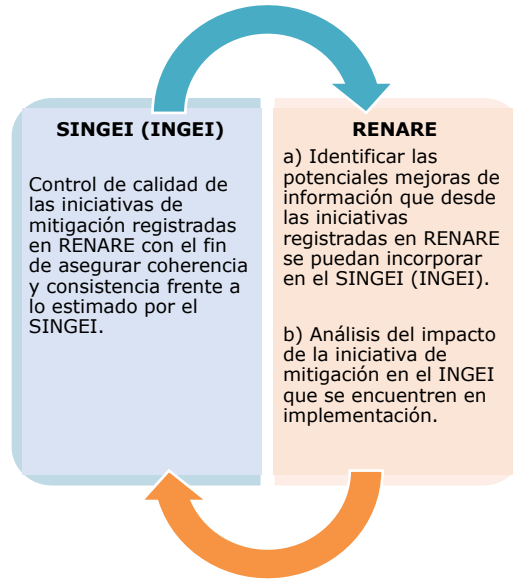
SINGEI (INGEI)

Control de calidad de las iniciativas de mitigación registradas en RENARE con el fin de asegurar coherencia y consistencia frente a lo estimado por el SINGEI.

RENARE

a) Identificar las potenciales mejoras de información que desde las iniciativas registradas en RENARE se puedan incorporar en el SINGEI (INGEI).

b) Análisis del impacto de la iniciativa de mitigación en el INGEI que se encuentren en implementación.